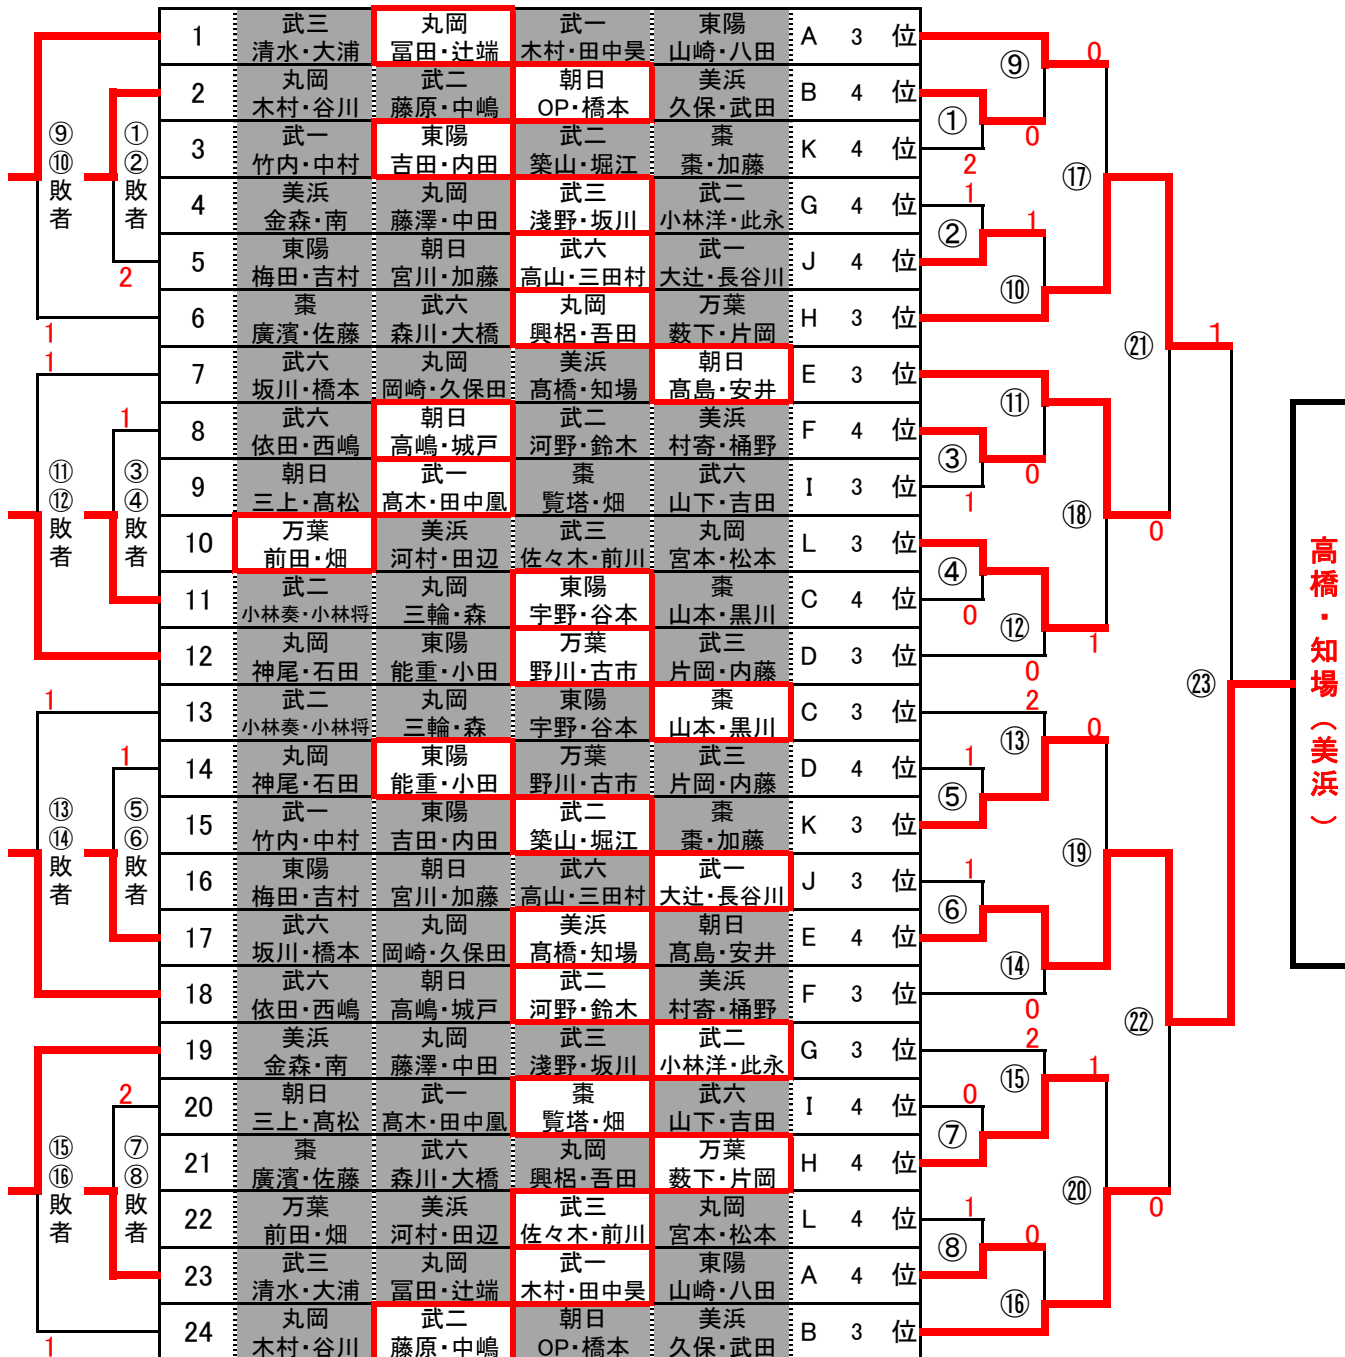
| | | | | | |
|---|---|---|---|---|---|
| 1 | 武三 清水・大浦 | 丸岡 冨田・辻端 | 武一 木村・田中昊 | 東陽 山崎・八田 | A 3 位 |
| 2 | 丸岡 木村・谷川 | 武二 藤原・中嶋 | 朝日 OP・橋本 | 美浜 久保・武田 | B 4 位 |
| 3 | 武一 竹内・中村 | 東陽 吉田・内田 | 武二 築山・堀江 | 棗 棗・加藤 | K 4 位 |
| 4 | 美浜 金森・南 | 丸岡 藤澤・中田 | 武三 浅野・坂川 | 武二 小林洋・此永 | G 4 位 |
| 5 | 東陽 梅田・吉村 | 朝日 宮川・加藤 | 武六 高山・三田村 | 武一 大辻・長谷川 | J 4 位 |
| 6 | 棗 廣濱・佐藤 | 武六 森川・大橋 | 丸岡 興梠・吾田 | 万葉 数下・片岡 | H 3 位 |
| 7 | 武六 坂川・橋本 | 丸岡 岡崎・久保田 | 美浜 高橋・知場 | 朝日 高島・安井 | E 3 位 |
| 8 | 武六 依田・西嶋 | 朝日 高嶋・城戸 | 武二 河野・鈴木 | 美浜 村寄・樋野 | F 4 位 |
| 9 | 朝日 三上・高松 | 武一 髙木・田中凰 | 棗 覧塔・畑 | 武六 山下・吉田 | I 3 位 |
| 10 | 万葉 前田・畑 | 美浜 河村・田辺 | 武三 佐々木・前川 | 丸岡 宮本・松本 | L 3 位 |
| 11 | 武二 小林奏・小林将 | 丸岡 三輪・森 | 東陽 宇野・谷本 | 棗 山本・黒川 | C 4 位 |
| 12 | 丸岡 神尾・石田 | 東陽 能重・小田 | 万葉 野川・古市 | 武三 片岡・内藤 | D 3 位 |
| 13 | 武二 小林奏・小林将 | 丸岡 三輪・森 | 東陽 宇野・谷本 | 棗 山本・黒川 | C 3 位 |
| 14 | 丸岡 神尾・石田 | 東陽 能重・小田 | 万葉 野川・古市 | 武三 片岡・内藤 | D 4 位 |
| 15 | 武一 竹内・中村 | 東陽 吉田・内田 | 武二 築山・堀江 | 棗 棗・加藤 | K 3 位 |
| 16 | 東陽 梅田・吉村 | 朝日 宮川・加藤 | 武六 高山・三田村 | 武一 大辻・長谷川 | J 3 位 |
| 17 | 武六 坂川・橋本 | 丸岡 岡崎・久保田 | 美浜 高橋・知場 | 朝日 高島・安井 | E 4 位 |
| 18 | 武六 依田・西嶋 | 朝日 高嶋・城戸 | 武二 河野・鈴木 | 美浜 村寄・樋野 | F 3 位 |
| 19 | 美浜 金森・南 | 丸岡 藤澤・中田 | 武三 浅野・坂川 | 武二 小林洋・此永 | G 3 位 |
| 20 | 朝日 三上・高松 | 武一 髙木・田中凰 | 棗 覧塔・畑 | 武六 山下・吉田 | I 4 位 |
| 21 | 棗 廣濱・佐藤 | 武六 森川・大橋 | 丸岡 興梠・吾田 | 万葉 数下・片岡 | H 4 位 |
| 22 | 万葉 前田・畑 | 美浜 河村・田辺 | 武三 佐々木・前川 | 丸岡 宮本・松本 | L 4 位 |
| 23 | 武三 清水・大浦 | 丸岡 冨田・辻端 | 武一 木村・田中昊 | 東陽 山崎・八田 | A 4 位 |
| 24 | 丸岡 木村・谷川 | 武二 藤原・中嶋 | 朝日 OP・橋本 | 美浜 久保・武田 | B 3 位 |

⑨⑩敗者 ①②敗者 2 1
1 ⑪⑫敗者 1 ③④敗者
1 ⑬⑭敗者 1 ⑤⑥敗者
⑮⑯敗者 2 ⑦⑧敗者 1

⑨ 0 ① 0 2 ⑰ 1 ② 1 ⑩ ㉑ 1
⑪ ③ 0 1 ⑱ 0 ④ 0 ⑫ 1
0 2 ⑬ 0 1 ⑤ ⑲ 1 ⑥ ⑭ 0 ㉓
2 ⑮ 1 0 ⑦ ㉒ 1 ⑧ 0 ⑳ 0 ⑯

高橋・知場（美浜）